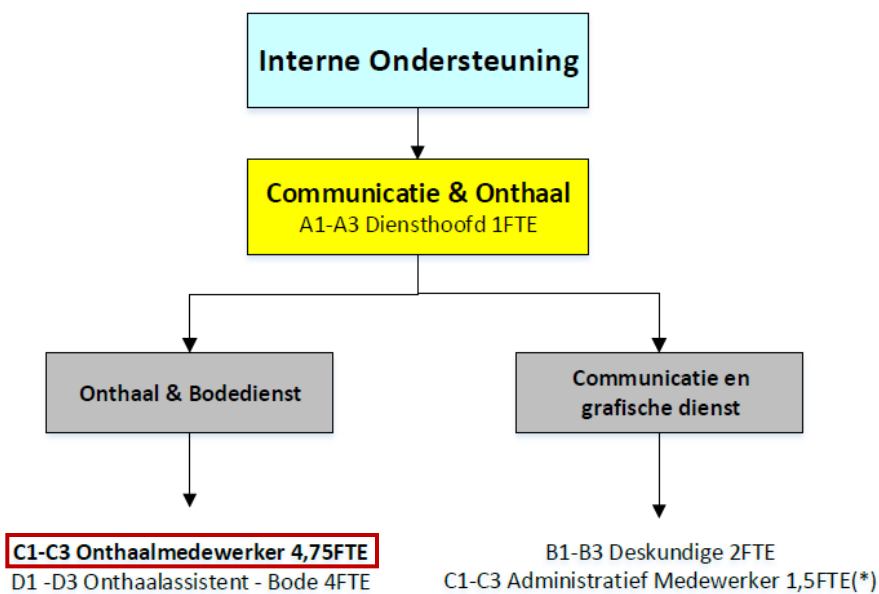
Interne Ondersteuning

Communicatie & Onthaal
A1-A3 Diensthoofd 1FTE

Onthaal & Bodedienst

C1-C3 Onthaalmedewerker 4,75FTE
D1 -D3 Onthaalassistent - Bode 4FTE

Communicatie en grafische dienst

B1-B3 Deskundige 2FTE
C1-C3 Administratief Medewerker 1,5FTE(*)